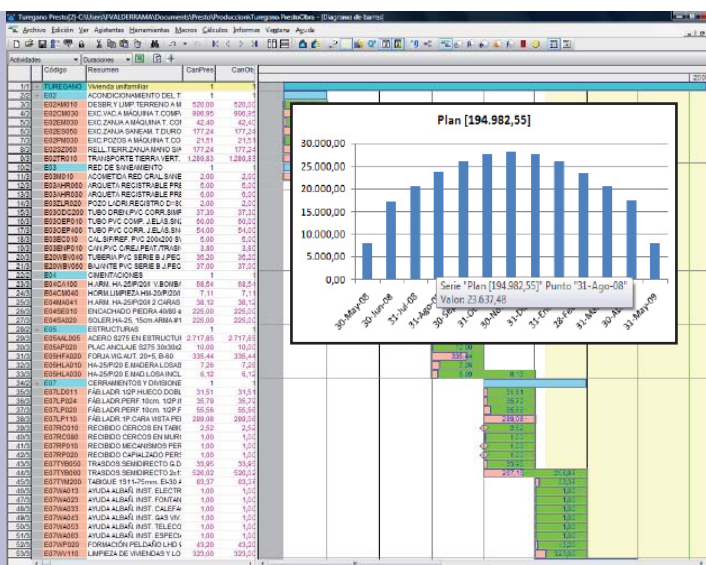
Turegano Presto(2)-C:\Users\FVALDERRAMA\Documents\Presto\Produccion\Turegano PrestoObra - [Diagrama de barras]

Archivo Edición Ver Agrupaciones Herramientas Macros Cálculos Informes Ventana Ayuda

Actividades Duraciones

| | Código | Resumen | CanPres | CanObj |
|---|---|---|---|---|
| 1/1 | TUREGANO | Vivienda unifamiliar | 1 | 1 |
| 2/2 | E02 | ACONDICIONAMIENTO DEL T | 1 | 1 |
| 3/3 | E02AM010 | DESBR.Y LIMP.TERRENO A M | 520,00 | 520,00 |
| 4/3 | E02EM030 | EXC.VACIA MAQUINA T.COMP | 906,95 | 906,95 |
| 5/3 | E02EM030 | EXC.ZANJA A MAQUINA T.CO | 42,40 | 42,40 |
| 6/3 | E02ES050 | EXC.ZANJA SANEAM. T.DURO | 177,24 | 177,24 |
| 7/3 | E02PM030 | EXC.POZOS A MAQUINA T.CO | 21,51 | 21,51 |
| 8/3 | E02SZ060 | RELL.TIERR.ZANJA MANO SIN | 177,24 | 177,24 |
| 9/3 | E02TR010 | TRANSPORTE TIERRA VERT. | 1.280,83 | 1.280,83 |
| 10/2 | E03 | RED DE SANEAMIENTO | 1 | 1 |
| 11/3 | E03M010 | ACOMETIDA RED GRAL.SANE | 2,00 | 2,00 |
| 12/3 | E03AHR060 | ARQUETA REGISTRABLE PRE | 6,00 | 6,00 |
| 13/3 | E03AHR080 | ARQUETA REGISTRABLE PRE | 5,00 | 5,00 |
| 14/3 | E03ALR020 | POZO LADRI.REGISTRO D=8C | 2,00 | 2,00 |
| 15/3 | E03OCC200 | TUBO DREN.PVC CORR.SIMF | 37,30 | 37,30 |
| 16/3 | E03OEP005 | TUBO PVC COMP. J.ELÁS.SN | 60,00 | 60,00 |
| 17/3 | E03OEP400 | TUBO PVC CORR. J.ELÁS.SN | 54,00 | 54,00 |
| 18/3 | E03EC010 | C.AL.SIF.REF. PVC 200x200 S | 5,00 | 5,00 |
| 19/3 | E03ENP010 | C.IN.PVC C/REJ.PEAT./TRAN | 3,80 | 3,80 |
| 20/3 | E20WBV040 | BAJANTE PVC SERIE B J.PEG | 35,20 | 35,20 |
| 21/3 | E20WBV060 | BAJANTE PVC SERIE B J.PEG | 37,00 | 37,00 |
| 22/2 | E04 | CIMENTACIONES | 1 | 1 |
| 23/3 | E04CA100 | H.ARM. HA-25/P/20/I V.BOMB/ | 68,64 | 68,64 |
| 24/3 | E04CM040 | HORM. LIMPIEZA HM-20/P/20 | 7,11 | 7,11 |
| 25/3 | E04MW041 | H.ARM. HA-25/P/20/I 2 CARAS | 38,12 | 38,12 |
| 26/3 | E04SE010 | ENCACHADO PIEDRA 40/80 e | 225,00 | 225,00 |
| 27/3 | E04SA020 | SOLER.HA-25, 15cm.ARMA.#1 | 225,00 | 225,00 |
| 28/2 | E05 | ESTRUCTURAS | 1 | 1 |
| 29/3 | E05AAL005 | ACERO S275 EN ESTRUCTUR | 2.717,85 | 2.717,85 |
| 30/3 | E05AP020 | PLAC.ANCLAJE S275 30x30x2 | 10,00 | 10,00 |
| 31/3 | E05HFA020 | FORJA.VIG.AUT. 20+5, B-60 | 335,44 | 335,44 |
| 32/3 | E05HLA010 | HA-25/P/20 E.MADERA LOSAS | 7,26 | 7,26 |
| 33/3 | E05HLA030 | HA-25/P/20 E.MAD.LOSA INCL | 6,12 | 6,12 |
| 34/2 | E07 | CERRAMIENTOS Y DIVISIONE | 1 | 1 |
| 35/3 | E07LD011 | FÁB.LADR.1/2P.HUECO DOBL | 31,51 | 31,51 |
| 36/3 | E07LP024 | FÁB.LADR.PERF. 10cm. 1/2P.II | 35,70 | 35,70 |
| 37/3 | E07LP020 | FÁB.LADR.PERF. 10cm. 1/2P.II | 55,56 | 55,56 |
| 38/3 | E07LP110 | FÁB.LADR.1P.CARA VISTA PEI | 289,08 | 289,08 |
| 39/3 | E07RC010 | RECIBIDO CERCOS EN TABIC | 2,52 | 2,52 |
| 40/3 | E07RC080 | RECIBIDO CERCOS EN MURO | 1,00 | 1,00 |
| 41/3 | E07RP010 | RECIBIDO MECANISMOS PER | 1,00 | 1,00 |
| 42/3 | E07RP020 | RECIBIDO CAPIALZADO PERS | 1,00 | 1,00 |
| 43/3 | E07TYB050 | TRASDOS.SEMIDIRECTO G.D | 33,95 | 33,95 |
| 44/3 | E07TYB060 | TRASDOS.SEMIDIRECTO 2x1 | 520,02 | 520,02 |
| 45/3 | E07TYM200 | TABIQUE 1S11-75mm. EI-30 4 | 83,37 | 83,37 |
| 46/3 | E07WA013 | AYUDA ALBAÑ. INST. ELECTR | 1,00 | 1,00 |
| 47/3 | E07WA023 | AYUDA ALBAÑ. INST. FONTAN | 1,00 | 1,00 |
| 48/3 | E07WA033 | AYUDA ALBAÑ. INST. CALEFA | 1,00 | 1,00 |
| 49/3 | E07WA043 | AYUDA ALBAÑ. INST. GAS VIV | 1,00 | 1,00 |
| 50/3 | E07WA053 | AYUDA ALBAÑ. INST. TELECO | 1,00 | 1,00 |
| 51/3 | E07WA063 | AYUDA ALBAÑ. INST. ESPECI | 1,00 | 1,00 |
| 52/3 | E07WF020 | FORMACIÓN PELDAÑO LHD 1 | 43,20 | 43,20 |
| 53/3 | E07WV110 | LIMPIEZA DE VIVIENDAS Y LO | 323,00 | 323,00 |

Plan [194.982,55]

30.000,00
25.000,00
20.000,00
15.000,00
10.000,00
5.000,00
0,00

30-May-08 30-Jun-08 31-Jul-08 31-Ago-08 30-Se 31-Oc 30-No 31-Di 31-En 28-Feb 31-Mar 30-Abr 31-May-09

Serie "Plan [194.982,55]" Punto "31-Ago-08"
Valor: 23.637,48

2008 200